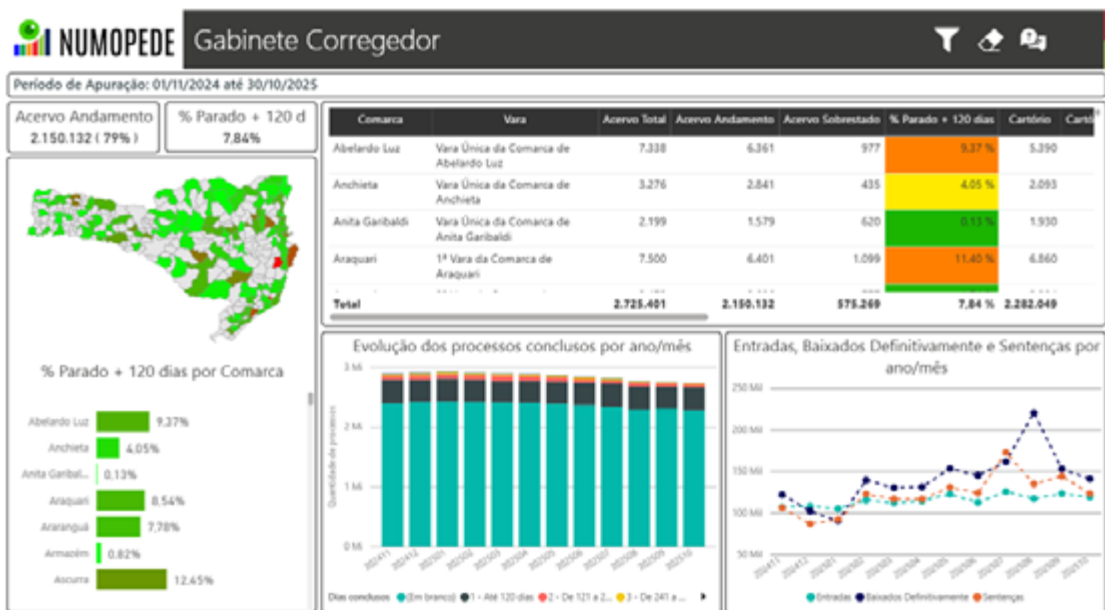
NUMOPEDE Gabinete Corregedor

Período de Apuração: 01/11/2024 até 30/10/2025

Acervo Andamento
2.150.132 ( 79% )

% Parado + 120 d
7,84%

| Comarca | Vara | Acervo Total | Acervo Andamento | Acervo Sobrestado | % Parado + 120 dias | Cartório | Cartó |
|---|---|---|---|---|---|---|---|
| Abelardo Luz | Vara Única da Comarca de Abelardo Luz | 7.338 | 6.361 | 977 | 9,37 % | 5.390 | |
| Anchieta | Vara Única da Comarca de Anchieta | 3.276 | 2.841 | 435 | 4,05 % | 2.093 | |
| Anita Garibaldi | Vara Única da Comarca de Anita Garibaldi | 2.199 | 1.579 | 620 | 0,13 % | 1.930 | |
| Araquari | 1ª Vara da Comarca de Araquari | 7.500 | 6.401 | 1.099 | 11,40 % | 6.860 | |
| Total | | 2.725.401 | 2.150.132 | 575.269 | 7,84 % | 2.282.049 | |

% Parado + 120 dias por Comarca

Abelardo Luz 9,37%
Anchieta 4,05%
Anita Garibal... 0,13%
Araquari 8,54%
Araranguá 7,78%
Armazém 0,82%
Ascurra 12,45%

Evolução dos processos conclusos por ano/mês

3 Mi
2 Mi
1 Mi
0 Mi
Quantidade de processos
202411 202412 202501 202502 202503 202504 202505 202506 202507 202508 202509 202510
Dias conclusos ● (Em branco) ● 1 - Até 120 dias ● 2 - De 121 a 2... ● 3 - De 241 a ...

Entradas, Baixados Definitivamente e Sentenças por ano/mês

250 Mil
200 Mil
150 Mil
100 Mil
50 Mil
202411 202412 202501 202502 202503 202504 202505 202506 202507 202508 202509 202510
● Entradas ● Baixados Definitivamente ● Sentenças